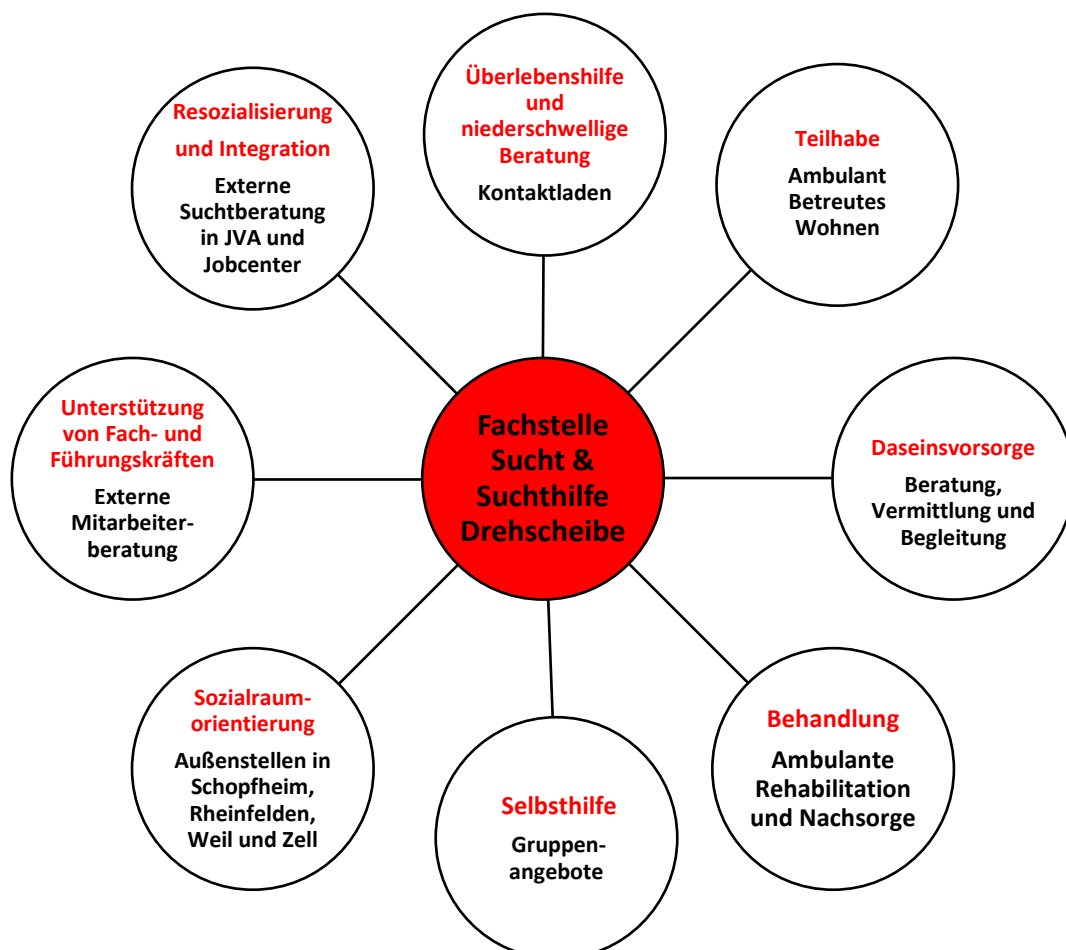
Überlebenshilfe und niederschwellige Beratung

Kontaktladen

Resozialisierung und Integration

Externe Suchtberatung in JVA und Jobcenter

Teilhabe

Ambulant Betreutes Wohnen

Unterstützung von Fach- und Führungskräften

Externe Mitarbeiterberatung

Fachstelle Sucht & Suchthilfe Drehscheibe

Daseinsvorsorge

Beratung, Vermittlung und Begleitung

Sozialraumorientierung

Außenstellen in Schopfheim, Rheinfelden, Weil und Zell

Selbsthilfe

Gruppenangebote

Behandlung

Ambulante Rehabilitation und Nachsorge